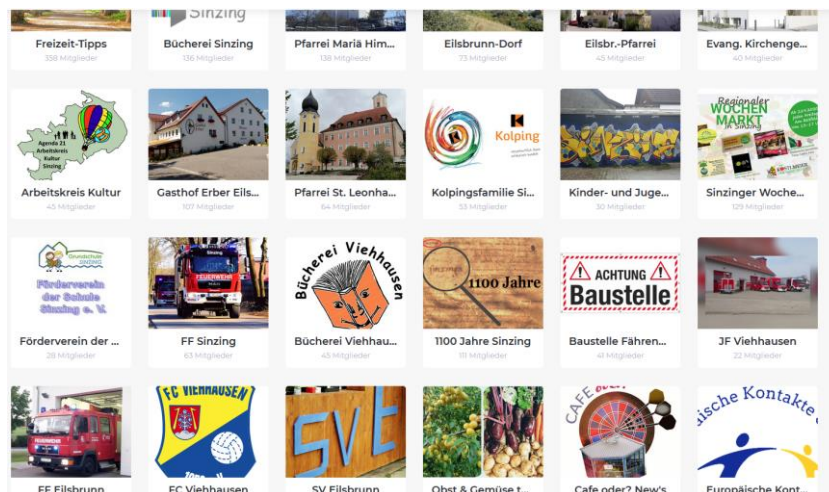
Sinzing

Freizeit-Tipps
358 Mitglieder

Bücherei Sinzing
136 Mitglieder

Pfarrei Mariä Him...
138 Mitglieder

Eilsbrunn-Dorf
73 Mitglieder

Eilsbr.-Pfarrei
45 Mitglieder

Evang. Kirchenge...
40 Mitglieder

Agenda 21 Arbeitskreis Kultur Sinzing

Arbeitskreis Kultur
45 Mitglieder

Gasthof Erber Eils...
107 Mitglieder

Pfarrei St. Leonha...
64 Mitglieder

Kolping

Kolpingsfamilie Si...
53 Mitglieder

Kinder- und Juge...
30 Mitglieder

Regionaler WOCHEN MARKT in Sinzing

Sinzinger Woche...
129 Mitglieder

Grundschule Sinzing

Förderverein der Schule Sinzing e. V.

Förderverein der ...
28 Mitglieder

FEUERWEHR

FF Sinzing
63 Mitglieder

Bücherei Viehhausen

Bücherei Viehhau...
45 Mitglieder

1100 Jahre

1100 Jahre Sinzing
111 Mitglieder

ACHTUNG Baustelle

Baustelle Fähren...
41 Mitglieder

JF Viehhausen
22 Mitglieder

FEUERWEHR

FC VIEHHAUSEN

SVE

CAFE

...ische Kontakte

FF Eilsbrunn

FC Viehhausen

SV Eilsbrunn

Obst & Gemüse t...

Cafe oder? New's

Europäische Kont...